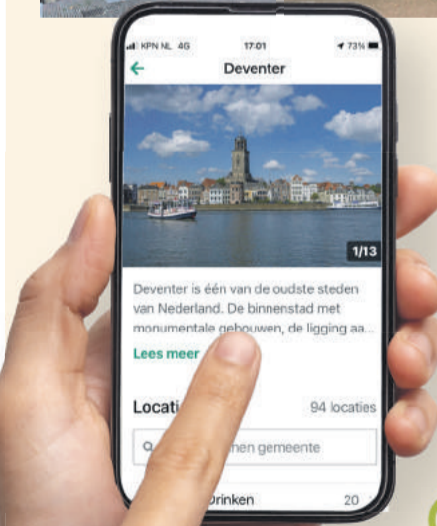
KPN NL 4G 17:01 73%

Deventer

1/13

Deventer is één van de oudste steden van Nederland. De binnenstad met monumentale gebouwen, de ligging aa...

Lees meer

Locati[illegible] 94 locaties

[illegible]nen gemeente

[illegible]Drinken 20